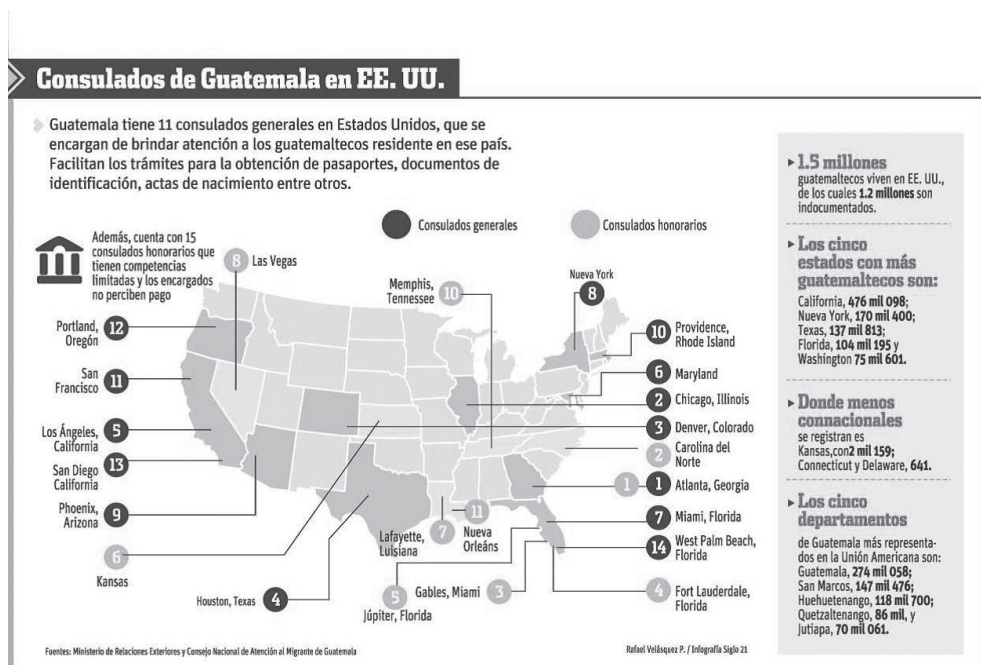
Consulados de Guatemala en EE. UU.

Guatemala tiene 11 consulados generales en Estados Unidos, que se encargan de brindar atención a los guatemaltecos residente en ese país. Facilitan los trámites para la obtención de pasaportes, documentos de identificación, actas de nacimiento entre otros.

Además, cuenta con 15 consulados honorarios que tienen competencias limitadas y los encargados no perciben pago

Consulados generales

Consulados honorarios

8 Las Vegas

Memphis, Tennessee 10

Nueva York 8

Portland, Oregón 12

10 Providence, Rhode Island

San Francisco 11

6 Maryland

2 Chicago, Illinois

Los Ángeles, California 5

3 Denver, Colorado

San Diego California 13

2 Carolina del Norte

Phoenix, Arizona 9

1 1 Atlanta, Georgia

11

7 Lafayette, Luisiana

Nueva Orleáns

7 Miami, Florida

6 Kansas

14 West Palm Beach, Florida

Gables, Miami 3

Houston, Texas 4

5 Júpiter, Florida

4 Fort Lauderdale, Florida

1.5 millones
guatemaltecos viven en EE. UU., de los cuales 1.2 millones son indocumentados.

Los cinco estados con más guatemaltecos son:
California, 476 mil 098; Nueva York, 170 mil 400; Texas, 137 mil 813; Florida, 104 mil 195 y Washington 75 mil 601.

Donde menos connacionales
se registran es Kansas,con2 mil 159; Connecticut y Delaware, 641.

Los cinco departamentos
de Guatemala más representados en la Unión Americana son: Guatemala, 274 mil 058; San Marcos, 147 mil 476; Huehuetenango, 118 mil 700; Quetzaltenango, 86 mil, y Jutiapa, 70 mil 061.

Fuentes: Ministerio de Relaciones Exteriores y Consejo Nacional de Atención al Migrante de Guatemala

Rafael Velásquez P. / Infografía Siglo 21